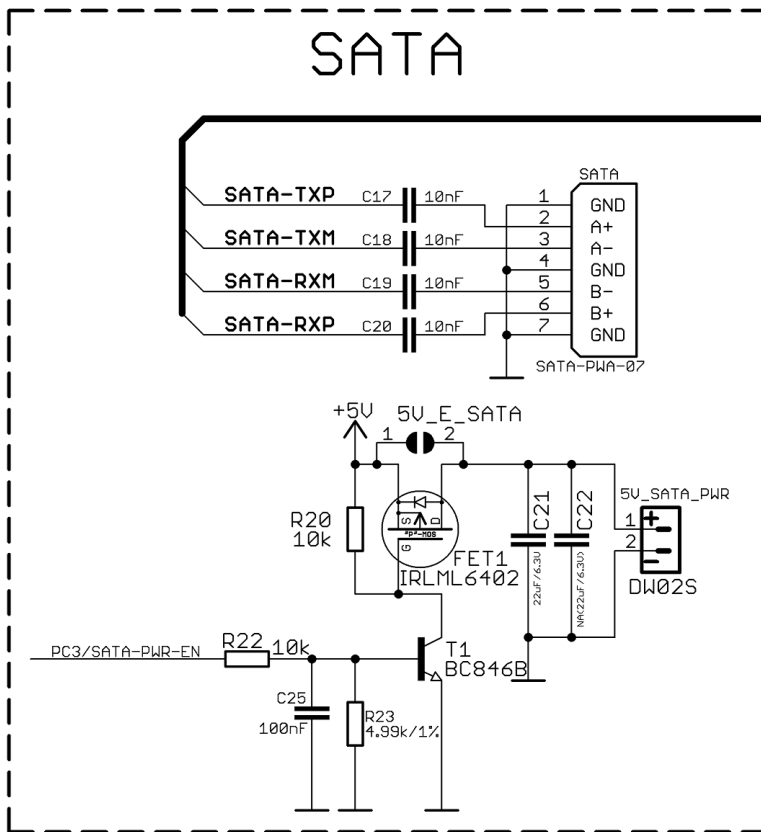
SATA

SATA-TXP C17 10nF
SATA-TXM C18 10nF
SATA-RXM C19 10nF
SATA-RXP C20 10nF

SATA
1 GND
2 A+
3 A-
4 GND
5 B-
6 B+
7 GND
SATA-PWA-07

+5V
5V_E_SATA
1 2
R20
10k
S D
G
P-MOS
FET1
IRLML6402
C21
22uF/6.3V
C22
NA(22uF/6.3V)
5V_SATA_PWR
1 +
2 -
DW02S

PC3/SATA-PWR-EN
R22 10k
T1
BC846B
C25
100nF
R23
4.99k/1%